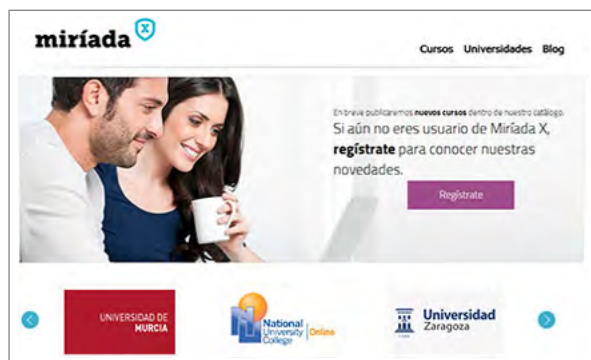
miríada X

Cursos Universidades Blog

En breve publicaremos nuevos cursos dentro de nuestro catálogo.

Si aún no eres usuario de Miríada X, regístrate para conocer nuestras novedades.

Regístrate

UNIVERSIDAD DE MURCIA

NU National University College Online

Universidad Zaragoza